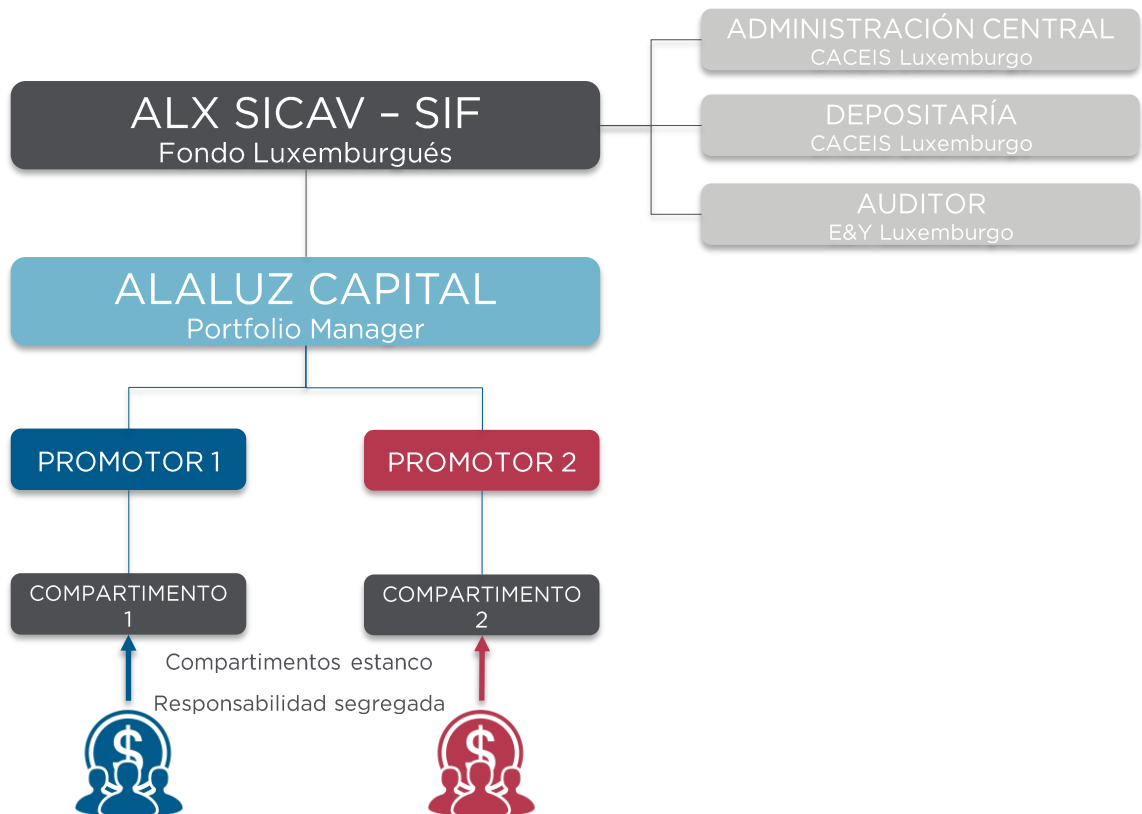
ADMINISTRACIÓN CENTRAL
CACEIS Luxemburgo

ALX SICAV – SIF
Fondo Luxemburgués

DEPOSITARÍA
CACEIS Luxemburgo

AUDITOR
E&Y Luxemburgo

ALALUZ CAPITAL
Portfolio Manager

PROMOTOR 1

PROMOTOR 2

COMPARTIMENTO 1

COMPARTIMENTO 2

Compartimentos estanco

Responsabilidad segregada